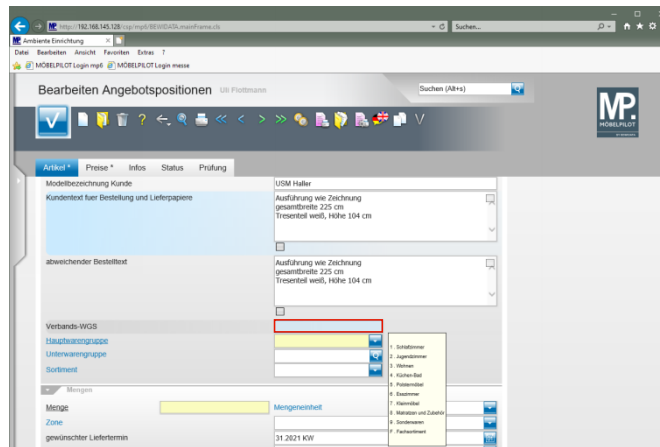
http://192.168.145.128/cgi/mp6/BEWIDATA.mainFrame.cls
Suchen...
Ambiente Einrichtung
Datei Bearbeiten Ansicht Favoriten Extras ?
MÖBELPILOT Login mp6 MÖBELPILOT Login messe

Bearbeiten Angebotspositionen Uli Flottmann
Suchen (Alt+s)
MP. MÖBELPILOT

Artikel * Preise * Infos Status Prüfung

Modellbezeichnung Kunde | USM Haller
Kundentext fuer Bestellung und Lieferpapiere | Ausführung wie Zeichnung gesamtbreite 225 cm Tresenteil weiß, Höhe 104 cm
abweichender Bestelltext | Ausführung wie Zeichnung gesamtbreite 225 cm Tresenteil weiß, Höhe 104 cm
Verbands-WGS
Hauptwarengruppe
Unterwarengruppe
Sortiment

1 - Schlafzimmer
2 - Jugendzimmer
3 - Wohnen
4 - Küchen Bad
5 - Polstermöbel
6 - Esszimmer
7 - Kleinmöbel
8 - Matratzen und Zubehör
9 - Sonderwaren
F - Fachsortiment

Mengen
Menge
Mengeneinheit
Zone
gewünschter Liefertermin | 31.2021 KW